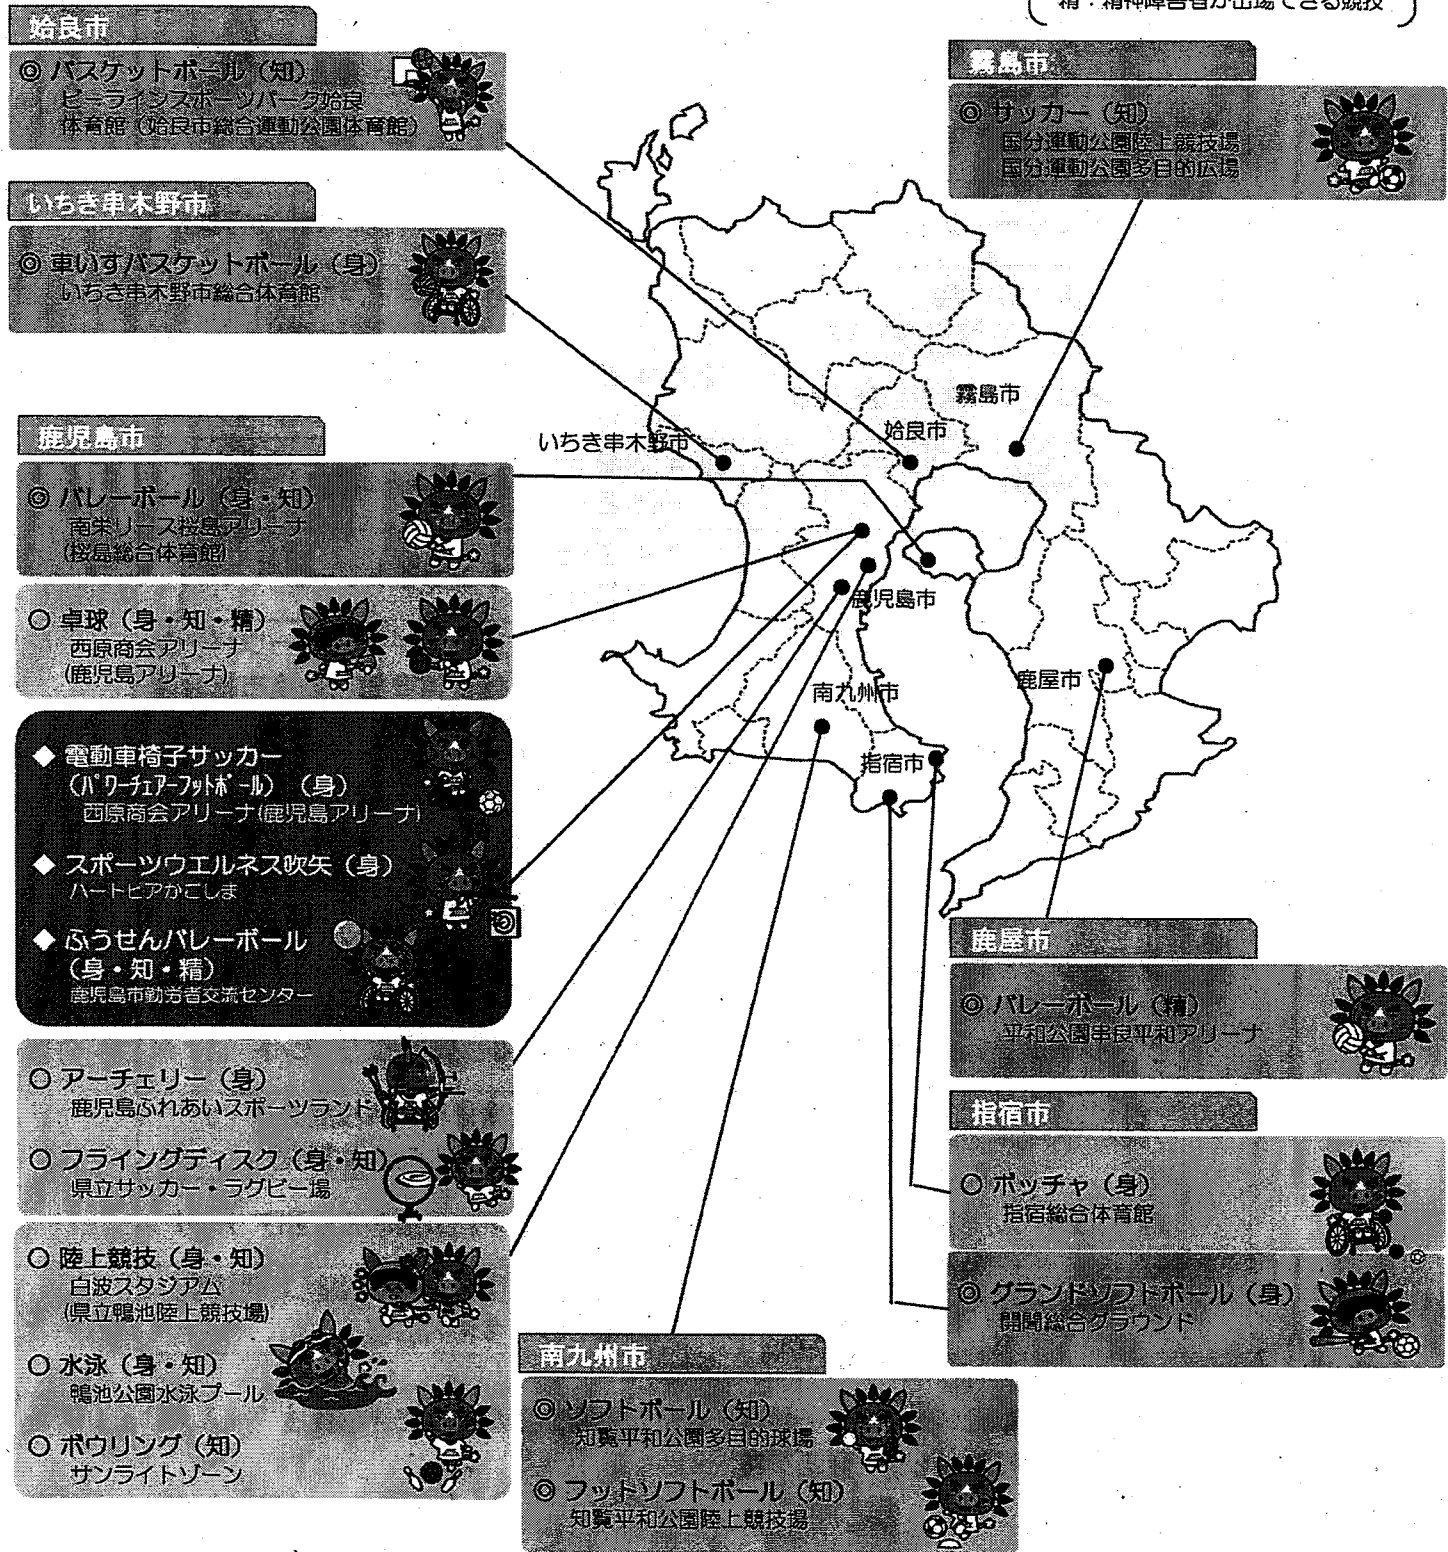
精：精神障害者が出場できる競技

姶良市

◎ バスケットボール（知）
ビーラインスポーツパーク姶良体育館（姶良市総合運動公園体育館）

いちき串木野市

◎ 車いすバスケットボール（身）
いちき串木野市総合体育館

鹿児島市

◎ バレーボール（身・知）
南栄リース桜島アリーナ（桜島総合体育館）

○ 卓球（身・知・精）
西原商会アリーナ（鹿児島アリーナ）

◆ 電動車椅子サッカー（パワーチェアーフットボール）（身）
西原商会アリーナ(鹿児島アリーナ)

◆ スポーツウエルネス吹矢（身）
ハートピアかごしま

◆ ふうせんバレーボール（身・知・精）
鹿児島市勤労者交流センター

○ アーチェリー（身）
鹿児島ふれあいスポーツランド

○ フライングディスク（身・知）
県立サッカー・ラグビー場

○ 陸上競技（身・知）
白波スタジアム（県立鴨池陸上競技場）

○ 水泳（身・知）
鴨池公園水泳プール

○ ボウリング（知）
サンライトゾーン

霧島市

◎ サッカー（知）
国分運動公園陸上競技場
国分運動公園多目的広場

霧島市
姶良市
いちき串木野市
鹿児島市
鹿屋市
南九州市
指宿市

鹿屋市

◎ バレーボール（精）
平和公園串良平和アリーナ

指宿市

○ ボッチャ（身）
指宿総合体育館

◎ グランドソフトボール（身）
開聞総合グラウンド

南九州市

◎ ソフトボール（知）
知覧平和公園多目的球場

◎ フットソフトボール（知）
知覧平和公園陸上競技場